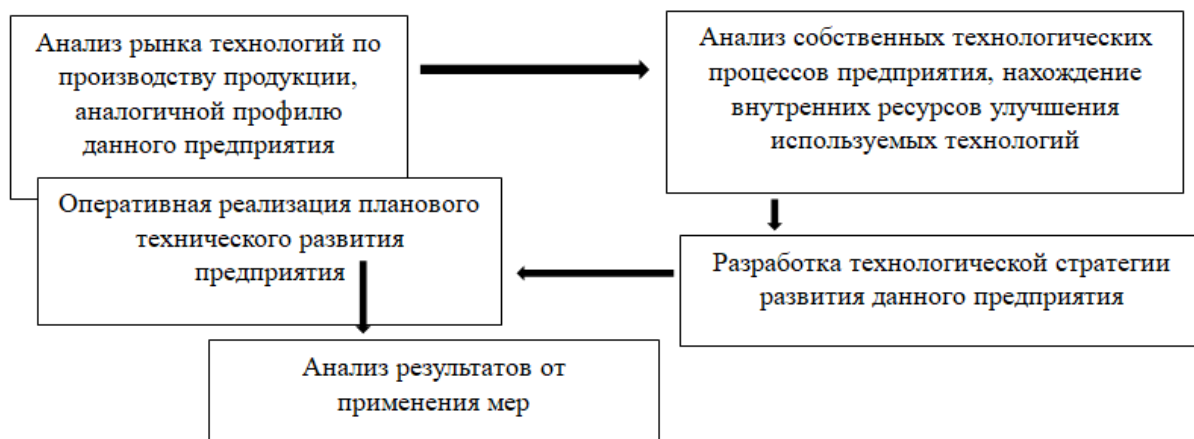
Анализ рынка технологий по производству продукции, аналогичной профилю данного предприятия

Анализ собственных технологических процессов предприятия, нахождение внутренних ресурсов улучшения используемых технологий

Разработка технологической стратегии развития данного предприятия

Оперативная реализация планового технического развития предприятия

Анализ результатов от применения мер